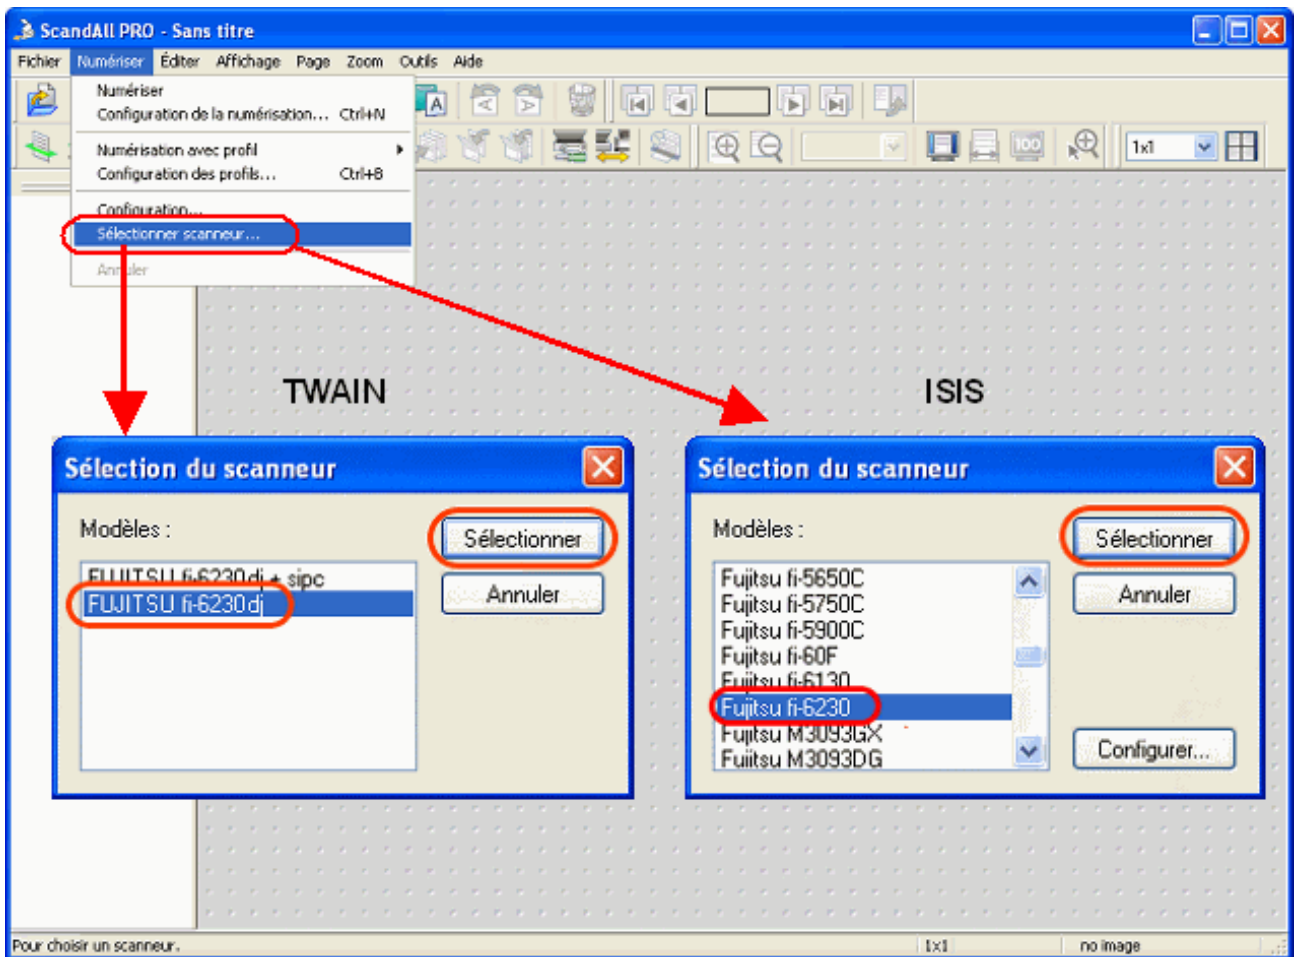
ScandAll PRO - Sans titre

Fichier Numériser Éditer Affichage Page Zoom Outils Aide

Numériser
Configuration de la numérisation... Ctrl+N
Numérisation avec profil
Configuration des profils... Ctrl+B
Configuration...
Sélectionner scanneur...
Annuler

1x1

TWAIN

ISIS

Sélection du scanneur

Modèles :

FUJITSU fi-6230dj + sipc
FUJITSU fi-6230dj

Sélectionner
Annuler

Sélection du scanneur

Modèles :

Fujitsu fi-5650C
Fujitsu fi-5750C
Fujitsu fi-5900C
Fujitsu fi-60F
Fujitsu fi-6130
Fujitsu fi-6230
Fujitsu M3093GX
Fujitsu M3093DG

Sélectionner
Annuler
Configurer...

Pour choisir un scanneur. 1x1 no image